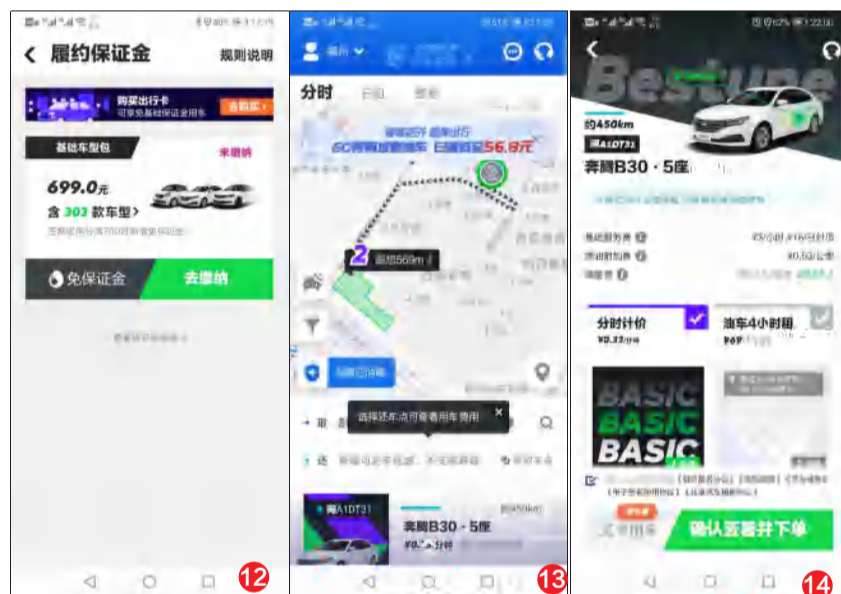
履约保证金

规则说明

购买出行卡

去购买

基础车型包

未缴纳

699.0元

含 303 款车型 >

免保证金

去缴纳

12

分时

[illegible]

2

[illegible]

选择还车点可查看用车费用

取

还

浙A1DT31

奔腾B30 · 5座

分时

13

Bestune

约450km

浙A1DT31

奔腾B30 · 5座

分时计价

¥0.33/分钟

油车4小时制

BASIC

BASIC

BASIC

确认签署并下单

14